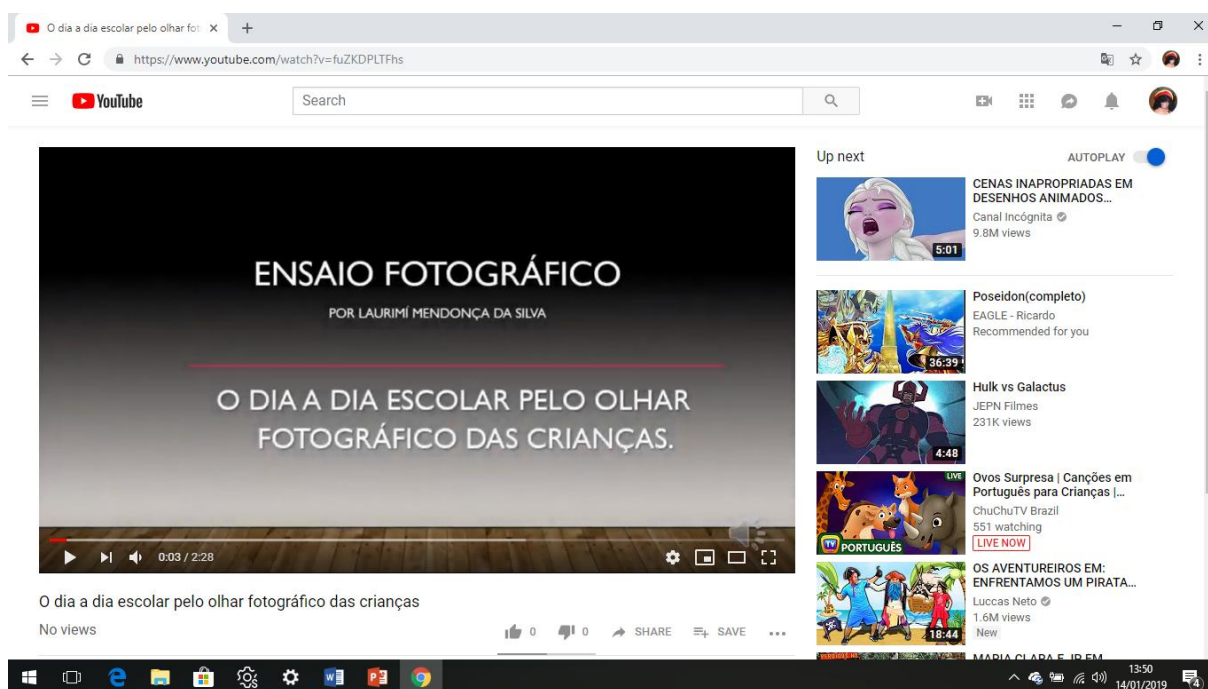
O dia a dia escolar pelo olhar fot ×
+
https://www.youtube.com/watch?v=fuZKDPLTFhs
YouTube
Search

ENSAIO FOTOGRÁFICO
POR LAURIMÍ MENDONÇA DA SILVA
O DIA A DIA ESCOLAR PELO OLHAR FOTOGRÁFICO DAS CRIANÇAS.

0:03 / 2:28

O dia a dia escolar pelo olhar fotográfico das crianças
No views
0 0 SHARE SAVE

Up next
AUTOPLAY

CENAS INAPROPRIADAS EM DESENHOS ANIMADOS...
Canal Incógnita
9.8M views
5:01

Poseidon(completo)
EAGLE - Ricardo
Recommended for you
36:39

Hulk vs Galactus
JEPN Filmes
231K views
4:48

Ovos Surpresa | Canções em Português para Crianças |...
ChuChuTV Brazil
551 watching
LIVE NOW
LIVE
PORTUGUÊS

OS AVENTUREIROS EM: ENFRENTAMOS UM PIRATA...
Luccas Neto
1.6M views
New
18:44

MARIA CLARA E JP EM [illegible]

13:50
14/01/2019
4